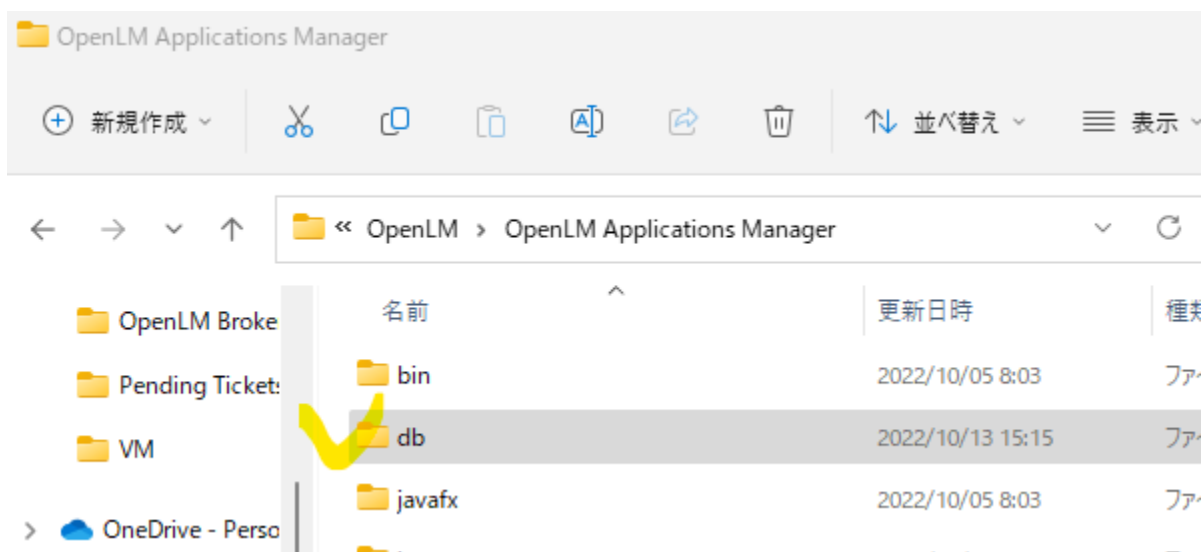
OpenLM Applications Manager

新規作成 並べ替え 表示

« OpenLM > OpenLM Applications Manager

OpenLM Broke
Pending Tickets
VM
OneDrive - Perso

| 名前 | 更新日時 | 種類 |
|---|---|---|
| bin | 2022/10/05 8:03 | ファイ |
| db | 2022/10/13 15:15 | ファイ |
| javafx | 2022/10/05 8:03 | ファイ |